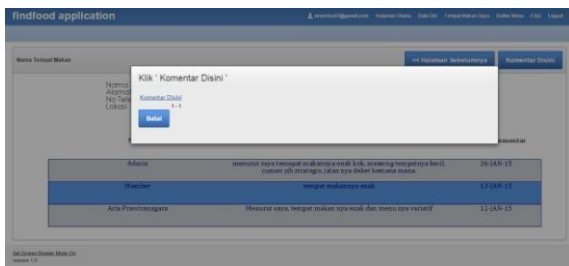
findfood application

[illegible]@gmail.com Halaman Utama Data Diri Tempat Makan Saya Daftar Menu FAQ Logout

Nama Tempat Makan

<< Halaman Sebelumnya

Komentar Disini

Nomo
Alamat
No Tele
Lokasi

Klik ' Komentar Disini '

Komentar Disini

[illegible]

Batal

Komentar

| Admin | menurut saya tempat makannya enak kok, tenang tempatnya bersih, nyaman nih strategis, jalan nya dekat kemana mana. | 26-JAN-15 |
|---|---|---|
| Member | tempat makannya enak | 13-JAN-15 |
| Arie Prawiranegara | Menurut saya, tempat makan nya enak dan menu nya variatif | 12-JAN-15 |

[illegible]
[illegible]